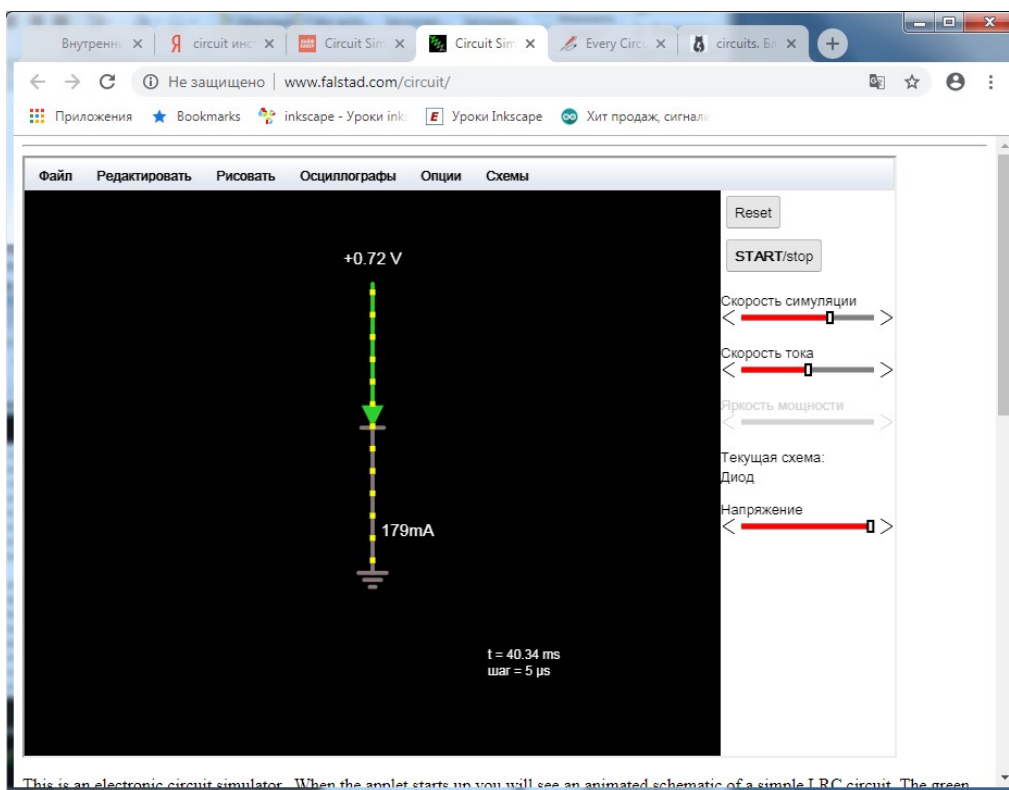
Внутренн ×
Я circuit инс ×
Circuit Sim ×
Circuit Sim ×
Every Circ ×
circuits. Б ×

Не защищено | www.falstad.com/circuit/

Приложения
Bookmarks
inkscape - Уроки ink
Уроки Inkscape
Хит продаж, сигнал

Файл
Редактировать
Рисовать
Осциллографы
Опции
Схемы

+0.72 V

179mA

t = 40.34 ms
шаг = 5 µs

Reset

START/stop

Скорость симуляции

Скорость тока

Яркость мощности

Текущая схема:
Диод

Напряжение

This is an electronic circuit simulator. When the applet starts up you will see an animated schematic of a simple LRC circuit. The green